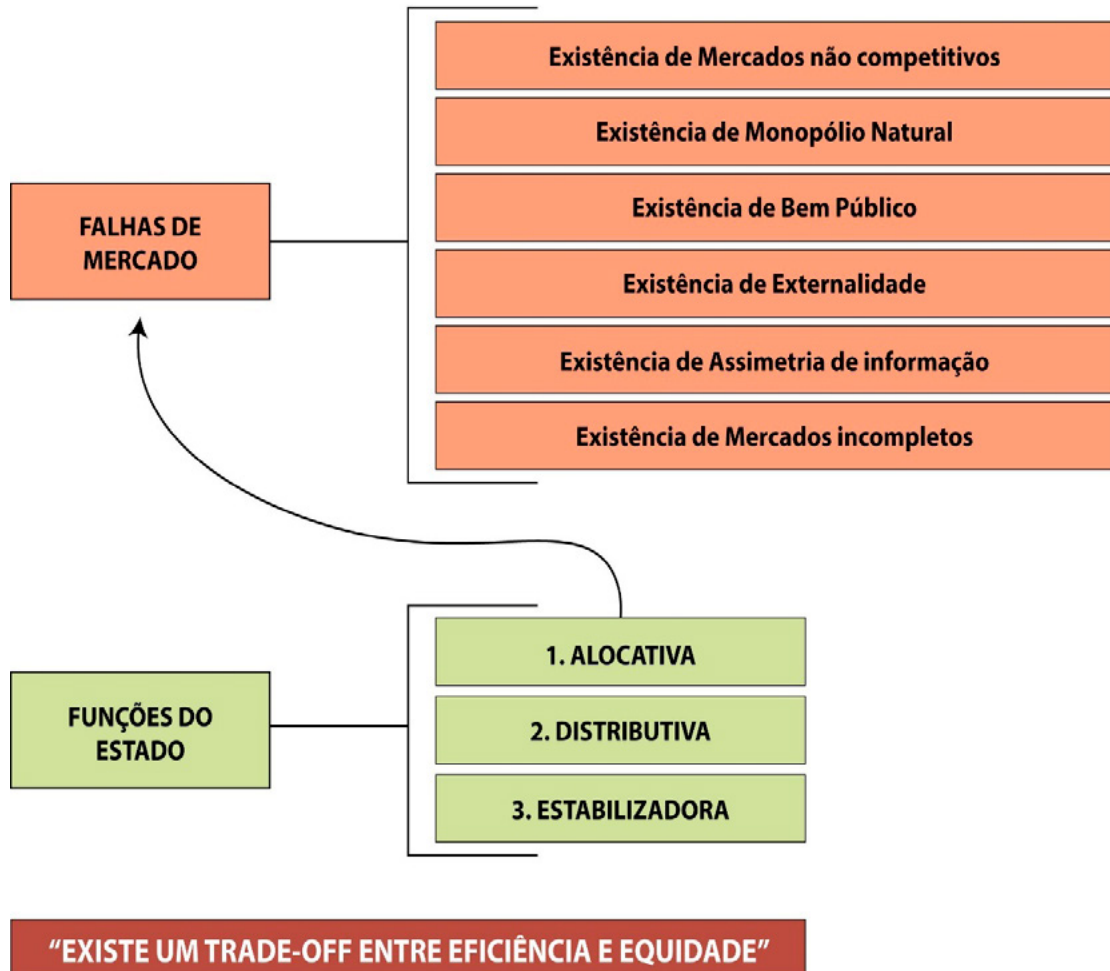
FALHAS DE MERCADO

Existência de Mercados não competitivos

Existência de Monopólio Natural

Existência de Bem Público

Existência de Externalidade

Existência de Assimetria de informação

Existência de Mercados incompletos

FUNÇÕES DO ESTADO

1. ALOCATIVA

2. DISTRIBUTIVA

3. ESTABILIZADORA

“EXISTE UM TRADE-OFF ENTRE EFICIÊNCIA E EQUIDADE”